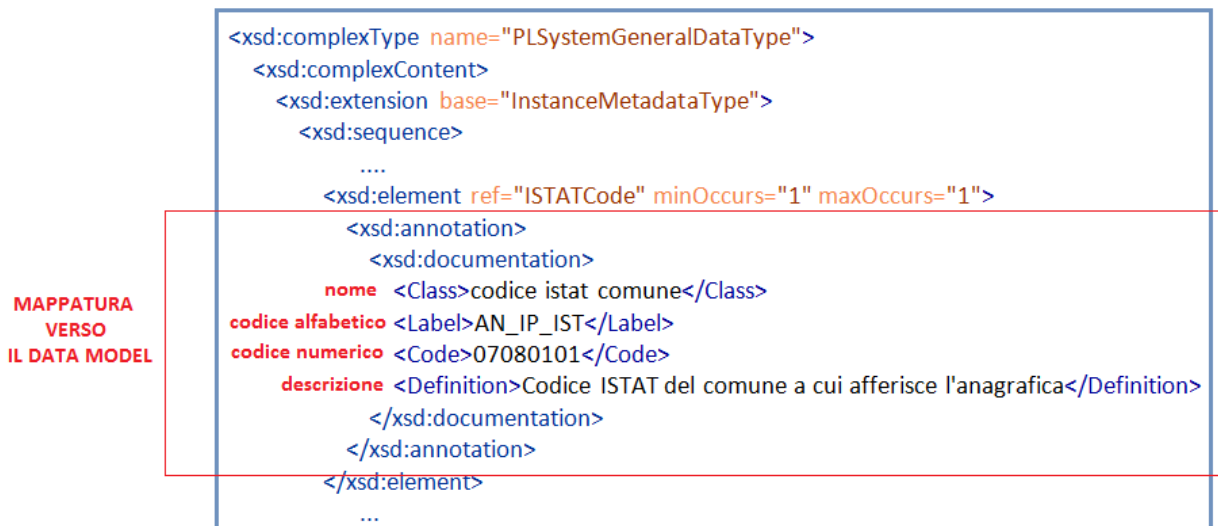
<xsd:complexType name="PLSystemGeneralDataType">
<xsd:complexContent>
<xsd:extension base="InstanceMetadataType">
<xsd:sequence>
....
<xsd:element ref="ISTATCode" minOccurs="1" maxOccurs="1">
<xsd:annotation>
<xsd:documentation>

MAPPATURA VERSO IL DATA MODEL

nome <Class>codice istat comune</Class>
codice alfabetico <Label>AN_IP_IST</Label>
codice numerico <Code>07080101</Code>
descrizione <Definition>Codice ISTAT del comune a cui afferisce l'anagrafica</Definition>
</xsd:documentation>
</xsd:annotation>
</xsd:element>
...